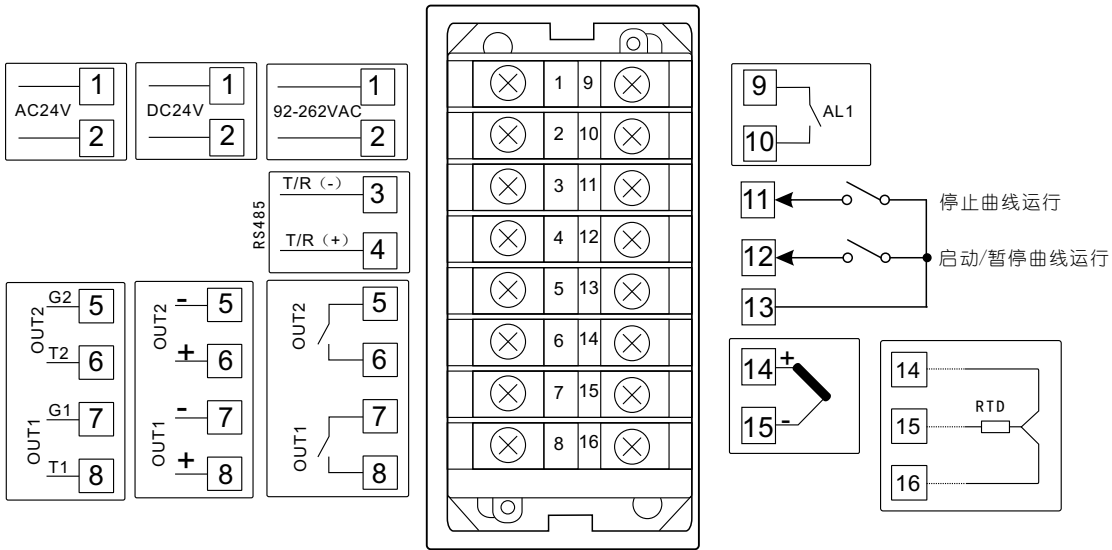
1
AC24V
2

1
DC24V
2

1
92-262VAC
2

RS485
T/R（-）
3
T/R（+）
4

OUT2
G2
5
T2
6
OUT1
G1
7
T1
8

OUT2
-
5
+
6
OUT1
-
7
+
8

OUT2
5
6
OUT1
7
8

1 9
2 10
3 11
4 12
5 13
6 14
7 15
8 16

9
AL1
10

11
停止曲线运行
12
启动/暂停曲线运行
13

14 +
15 -

14
RTD
15
16